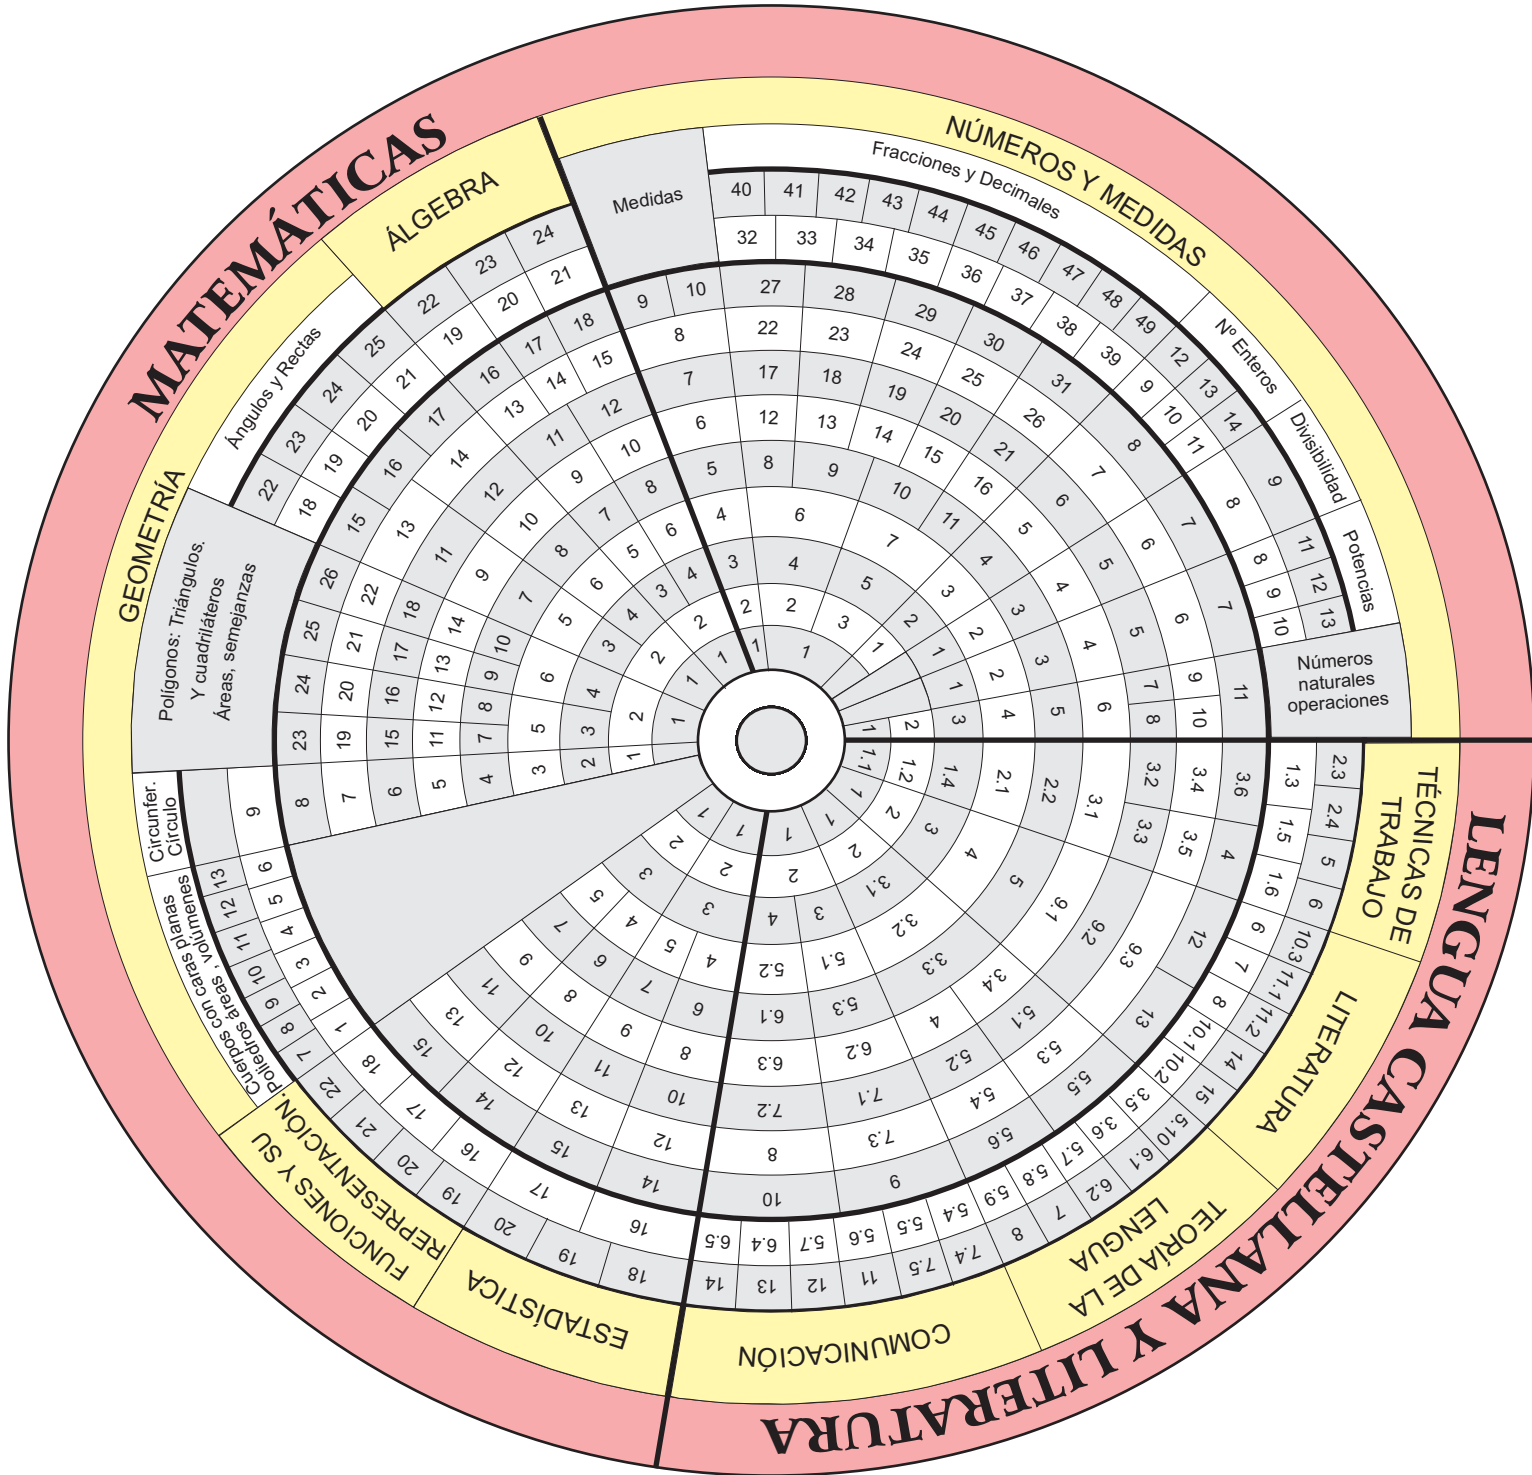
MATEMÁTICAS

ÁLGEBRA

NÚMEROS Y MEDIDAS

Fracciones y Decimales

Medidas

Nº Enteros

Divisibilidad

Potencias

Números naturales operaciones

GEOMETRÍA

Ángulos y Rectas

Polígonos: Triángulos. Y cuadriláteros Áreas, semejanzas

Circunfer. Círculo

Cuerpos con caras planas Poliedros áreas , volúmenes

FUNCIONES Y SU REPRESENTACIÓN.

ESTADÍSTICA

LENGUA CASTELLANA Y LITERATURA

TÉCNICAS DE TRABAJO

LITERATURA

TEORÍA DE LA LENGUA

COMUNICACIÓN

40 41 42 43 44 45 46 47 48 49
32 33 34 35 36 37 38 39
9 10 27 28 29 30 31
8 22 23 24 25 26
7 17 18 19 20 21
6 12 13 14 15 16
5 8 9 10 11
4 6 7
3 4 5
2 2 3
1 1

24 23 22 21 20 19 18 17 16 15 14 13 12 11 10 9 8 7 6 5 4 3 2 1
25 24 23 22 21 20 19 18

1.3 1.5 1.6 2.3 2.4 5 6 10.3 11.1 11.2 14 15 5.10 6.1 6.2
3.2 3.3 3.4 3.5 3.6 4 12 13
2.1 2.2 3.1 9.1 9.2 9.3
1.1 1.2 1.4 4 5 5.1 5.3 5.5 5.6
3.1 3.2 3.3 3.4 5.2 5.4
5.1 5.3 6.2 7.1 7.3 9
5.2 6.1 6.3 7.2 8 10
6.5 6.4 5.7 5.6 5.5 5.4 5.9 5.8 5.7 3.6 3.5 10.2 10.1
14 13 12 11 7.5 7.4 8 7